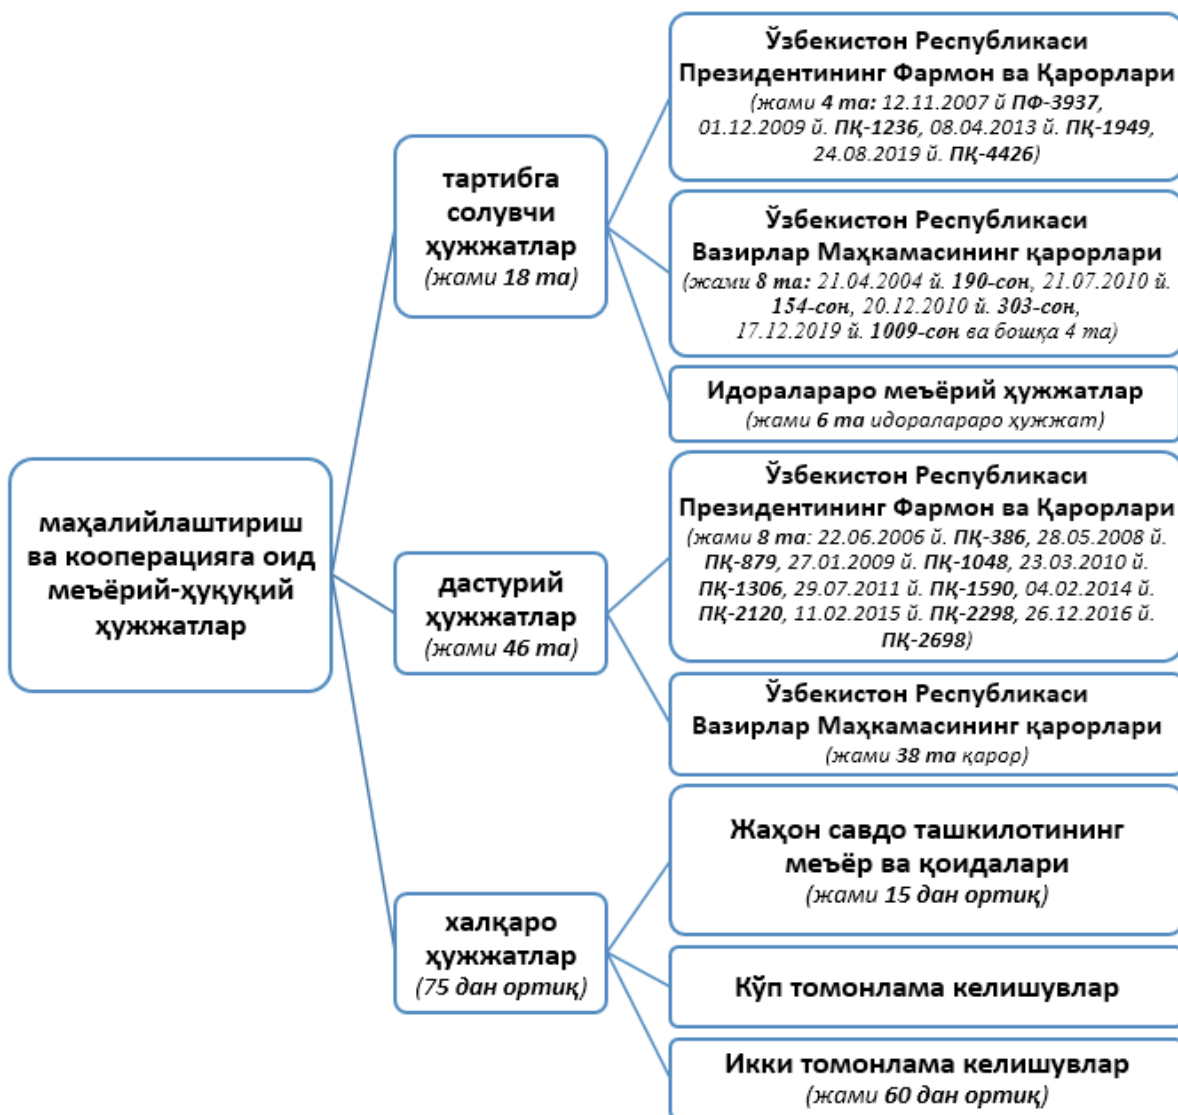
маҳалийлаштириш ва кооперацияга оид меъёрий-ҳуқуқий ҳужжатлар

тартибга солувчи ҳужжатлар
(жами 18 та)

Ўзбекистон Республикаси Президентининг Фармон ва Қарорлари
(жами 4 та: 12.11.2007 й ПФ-3937, 01.12.2009 й. ПҚ-1236, 08.04.2013 й. ПҚ-1949, 24.08.2019 й. ПҚ-4426)

Ўзбекистон Республикаси Вазирлар Маҳкамасининг қарорлари
(жами 8 та: 21.04.2004 й. 190-сон, 21.07.2010 й. 154-сон, 20.12.2010 й. 303-сон, 17.12.2019 й. 1009-сон ва бошқа 4 та)

Идоралараро меъёрий ҳужжатлар
(жами 6 та идоралараро ҳужжат)

дастурий ҳужжатлар
(жами 46 та)

Ўзбекистон Республикаси Президентининг Фармон ва Қарорлари
(жами 8 та: 22.06.2006 й. ПҚ-386, 28.05.2008 й. ПҚ-879, 27.01.2009 й. ПҚ-1048, 23.03.2010 й. ПҚ-1306, 29.07.2011 й. ПҚ-1590, 04.02.2014 й. ПҚ-2120, 11.02.2015 й. ПҚ-2298, 26.12.2016 й. ПҚ-2698)

Ўзбекистон Республикаси Вазирлар Маҳкамасининг қарорлари
(жами 38 та қарор)

халқаро ҳужжатлар
(75 дан ортиқ)

Жаҳон савдо ташкилотининг меъёр ва қоидалари
(жами 15 дан ортиқ)

Кўп томонлама келишувлар

Икки томонлама келишувлар
(жами 60 дан ортиқ)